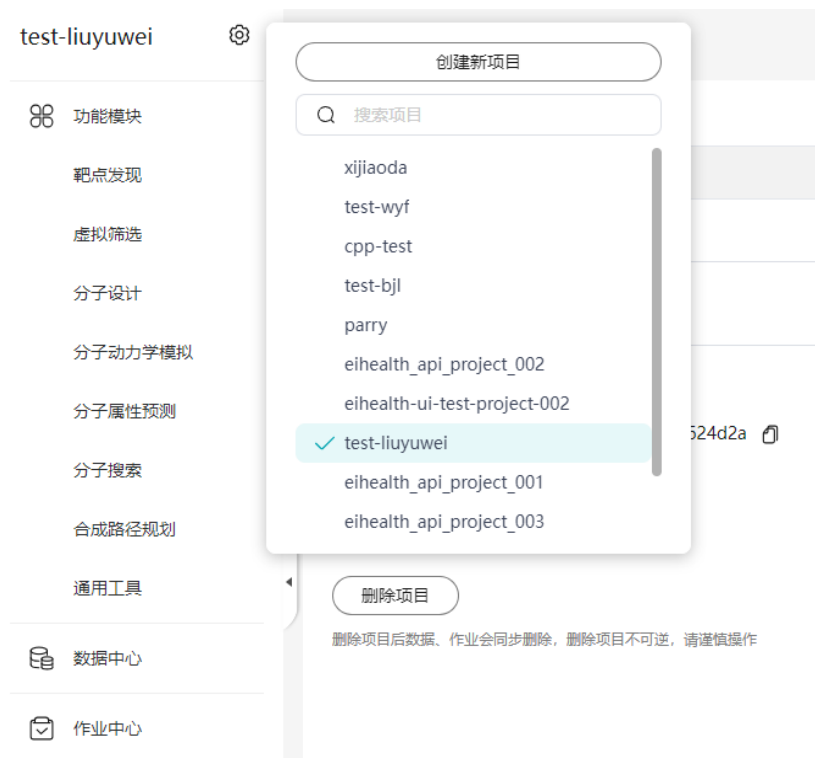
test-liuyuwei

功能模块

靶点发现

虚拟筛选

分子设计

分子动力学模拟

分子属性预测

分子搜索

合成路径规划

通用工具

数据中心

作业中心

创建新项目

搜索项目

xijiaoda

test-wyf

cpp-test

test-bjl

parry

eihealth_api_project_002

eihealth-ui-test-project-002

test-liuyuwei

eihealth_api_project_001

eihealth_api_project_003

524d2a

删除项目

删除项目后数据、作业会同步删除，删除项目不可逆，请谨慎操作